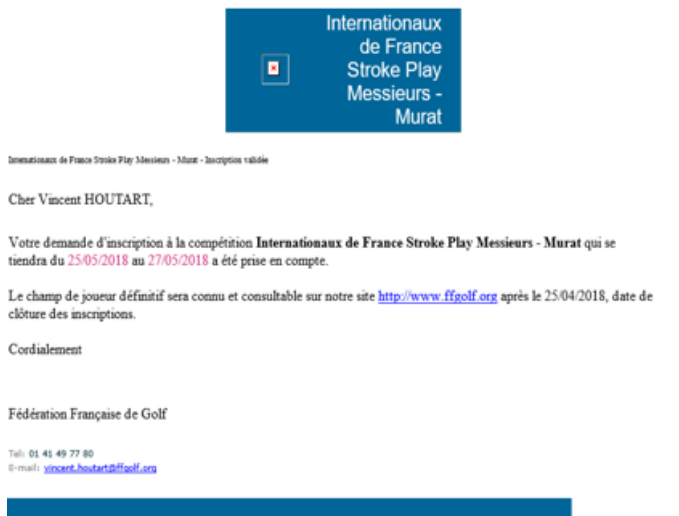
Internationaux de France Stroke Play Messieurs - Murat

Internationaux de France Stroke Play Messieurs - Murat - Inscription validée

Cher Vincent HOUTART,

Votre demande d'inscription à la compétition **Internationaux de France Stroke Play Messieurs - Murat** qui se tiendra du 25/05/2018 au 27/05/2018 a été prise en compte.

Le champ de joueur définitif sera connu et consultable sur notre site http://www.ffgolf.org après le 25/04/2018, date de clôture des inscriptions.

Cordialement

Fédération Française de Golf

Tel: 01 41 49 77 80
E-mail: vincent.houtart@ffgolf.org